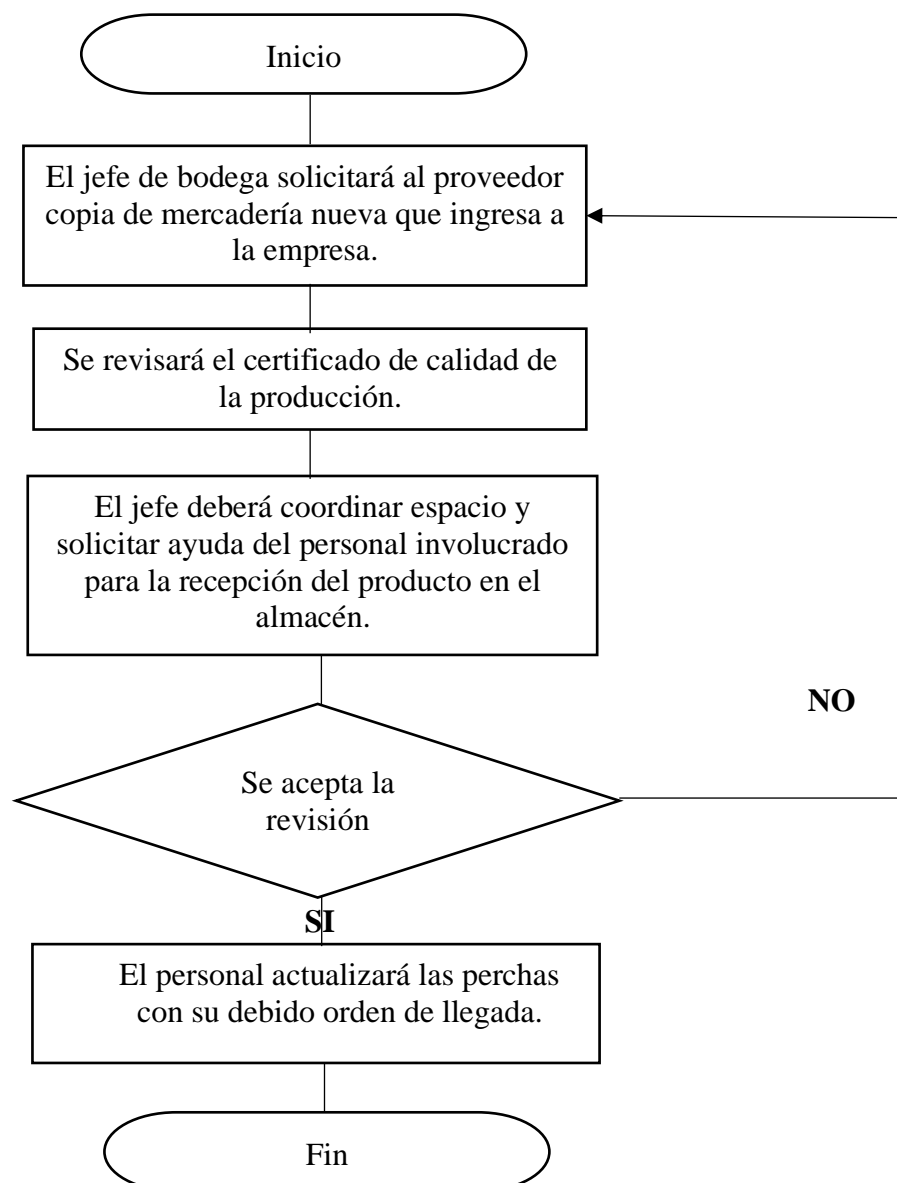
Inicio

El jefe de bodega solicitará al proveedor copia de mercadería nueva que ingresa a la empresa.

Se revisará el certificado de calidad de la producción.

El jefe deberá coordinar espacio y solicitar ayuda del personal involucrado para la recepción del producto en el almacén.

NO

Se acepta la revisión

SI

El personal actualizará las perchas con su debido orden de llegada.

Fin